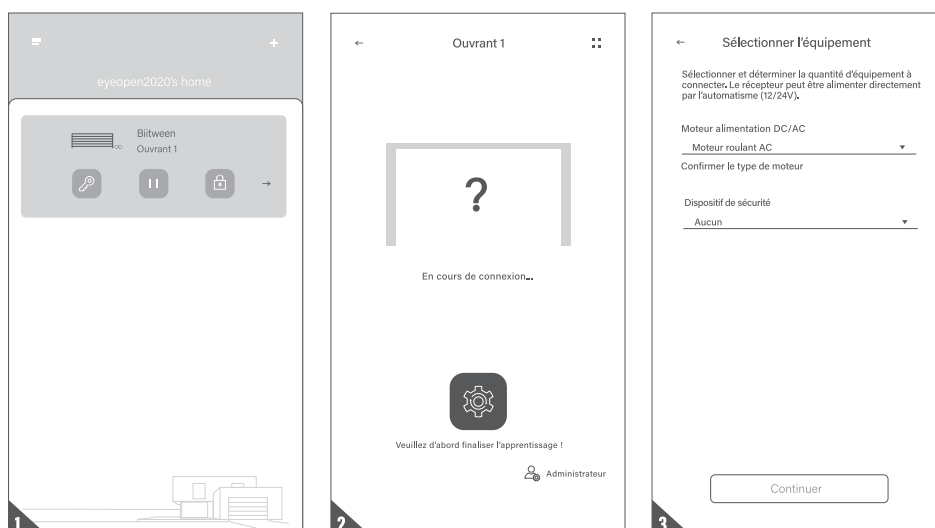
eyeopen2020's home

Biitween
Ouvrant 1

1

Ouvrant 1

?

En cours de connexion...

Veuillez d'abord finaliser l'apprentissage !

Administrateur

2

Sélectionner l'équipement

Sélectionner et déterminer la quantité d'équipement à connecter. Le récepteur peut être alimenter directement par l'automatisme (12/24V).

Moteur alimentation DC/AC

Moteur roulant AC

Confirmer le type de moteur

Dispositif de sécurité

Aucun

Continuer

3